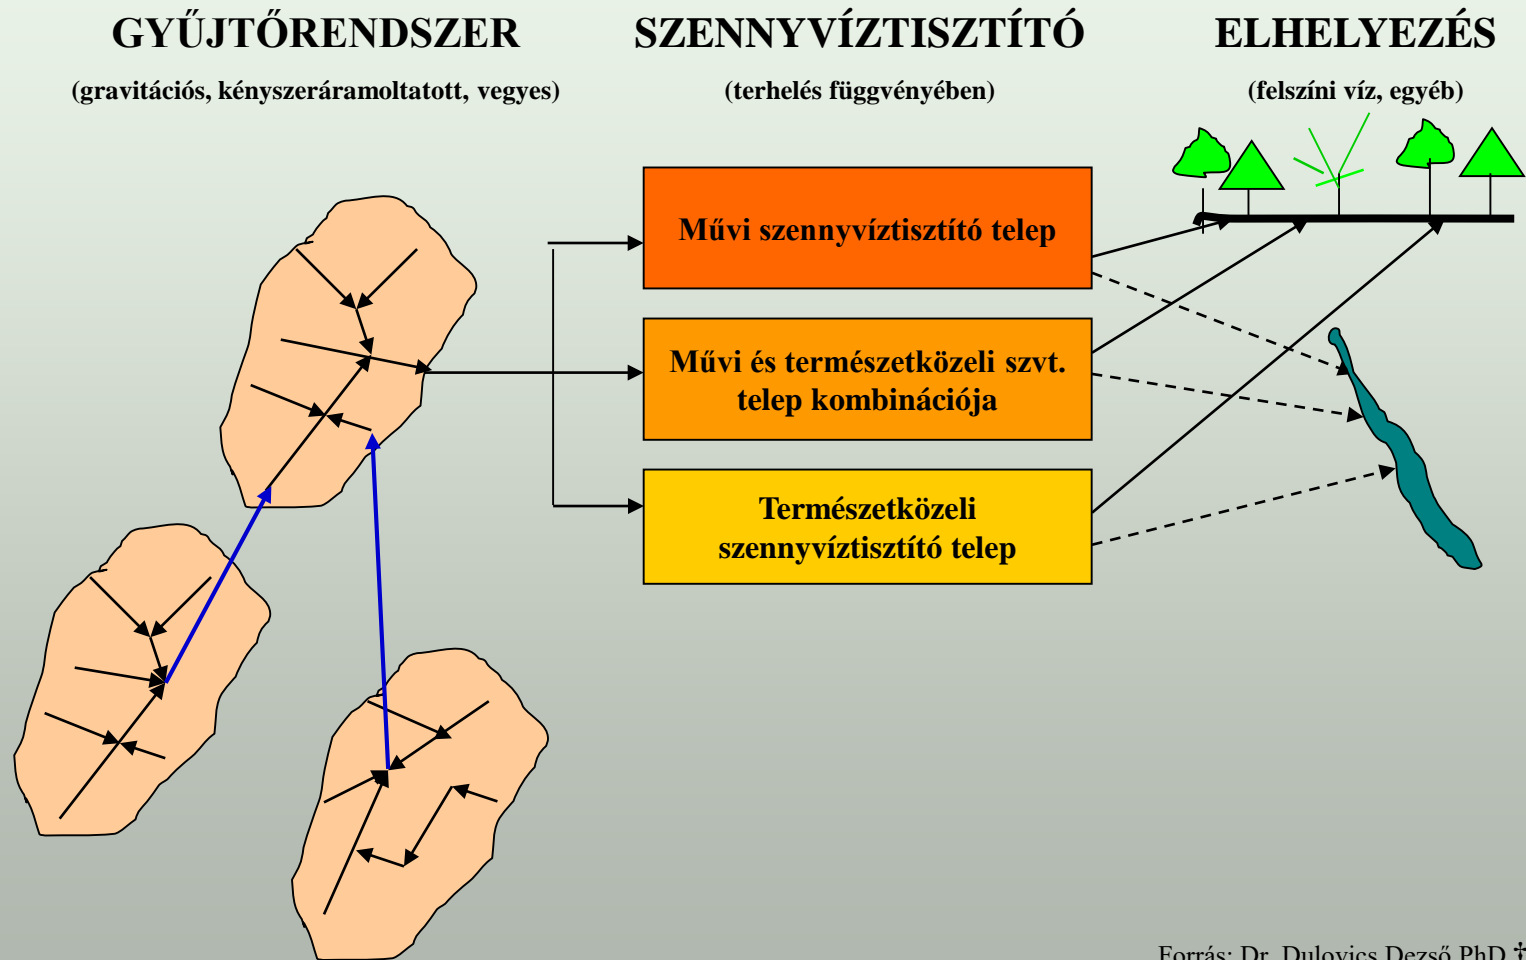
GYŰJTŐRENDSZER
(gravitációs, kényszeráramoltatott, vegyes)

SZENNYVÍZTISZTÍTÓ
(terhelés függvényében)

ELHELYEZÉS
(felszíni víz, egyéb)

Művi szennyvíztisztító telep

Művi és természetközeli szvt. telep kombinációja

Természetközeli szennyvíztisztító telep

Forrás: Dr. Dulovics Dezső PhD †